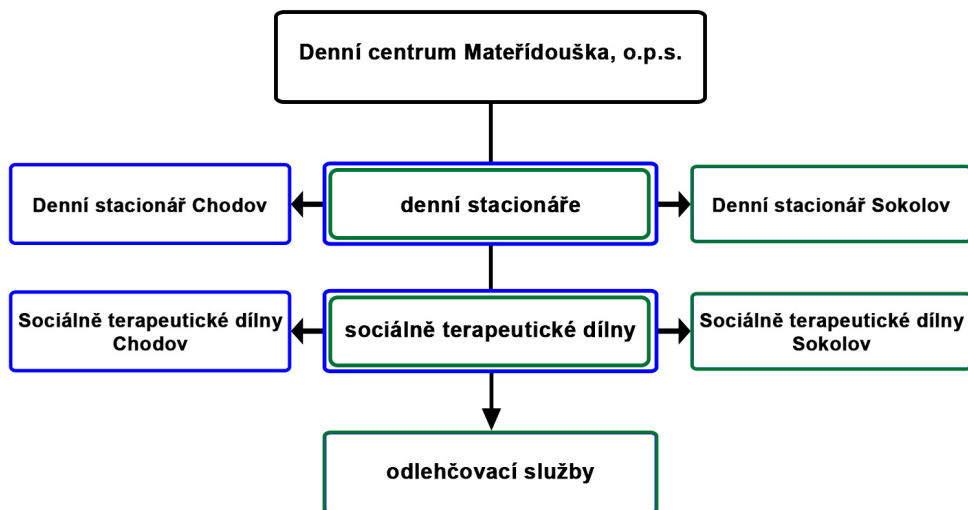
Denní centrum Mateřídouška, o.p.s.

Denní stacionář Chodov

denní stacionáře

Denní stacionář Sokolov

Sociálně terapeutické dílny Chodov

sociálně terapeutické dílny

Sociálně terapeutické dílny Sokolov

odlehčovací služby